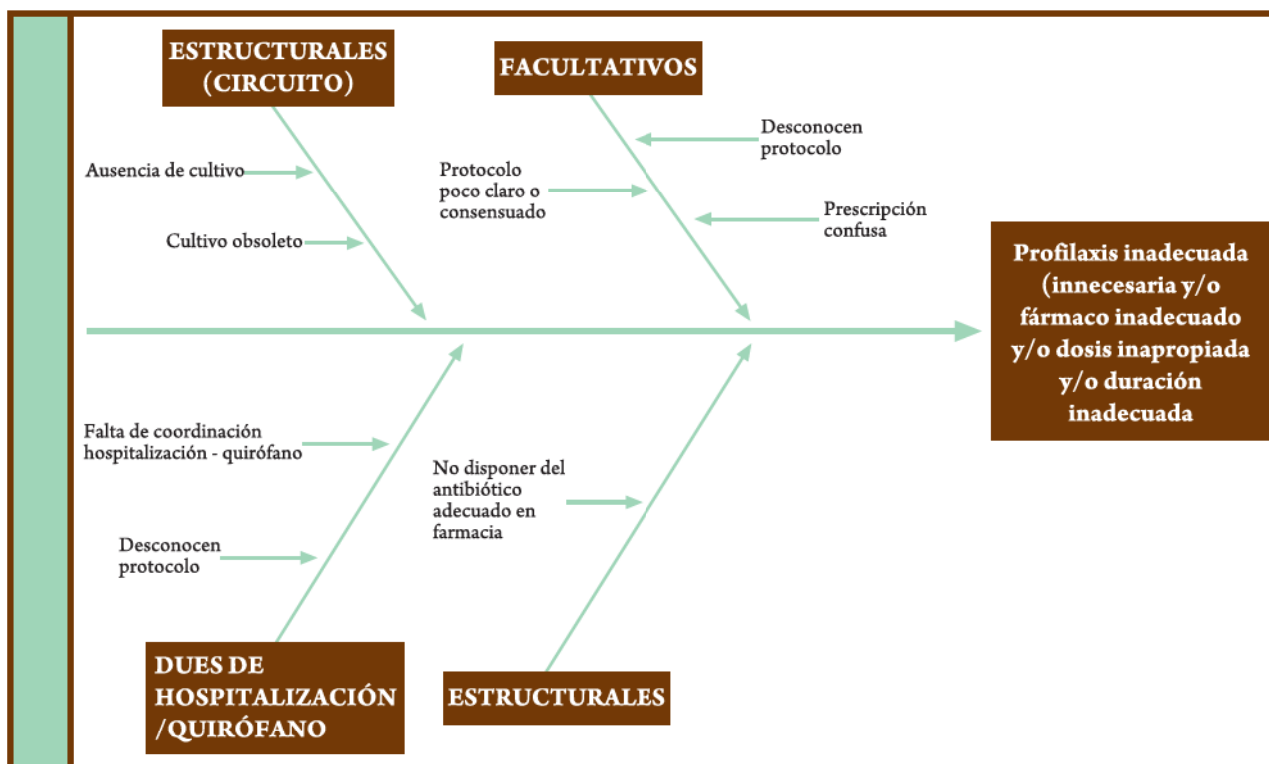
ESTRUCTURALES (CIRCUITO)

Ausencia de cultivo

Cultivo obsoleto

FACULTATIVOS

Desconocen protocolo

Protocolo poco claro o consensuado

Prescripción confusa

Profilaxis inadecuada (innecesaria y/o fármaco inadecuado y/o dosis inapropiada y/o duración inadecuada

Falta de coordinación hospitalización - quirófano

Desconocen protocolo

No disponer del antibiótico adecuado en farmacia

DUES DE HOSPITALIZACIÓN /QUIRÓFANO

ESTRUCTURALES